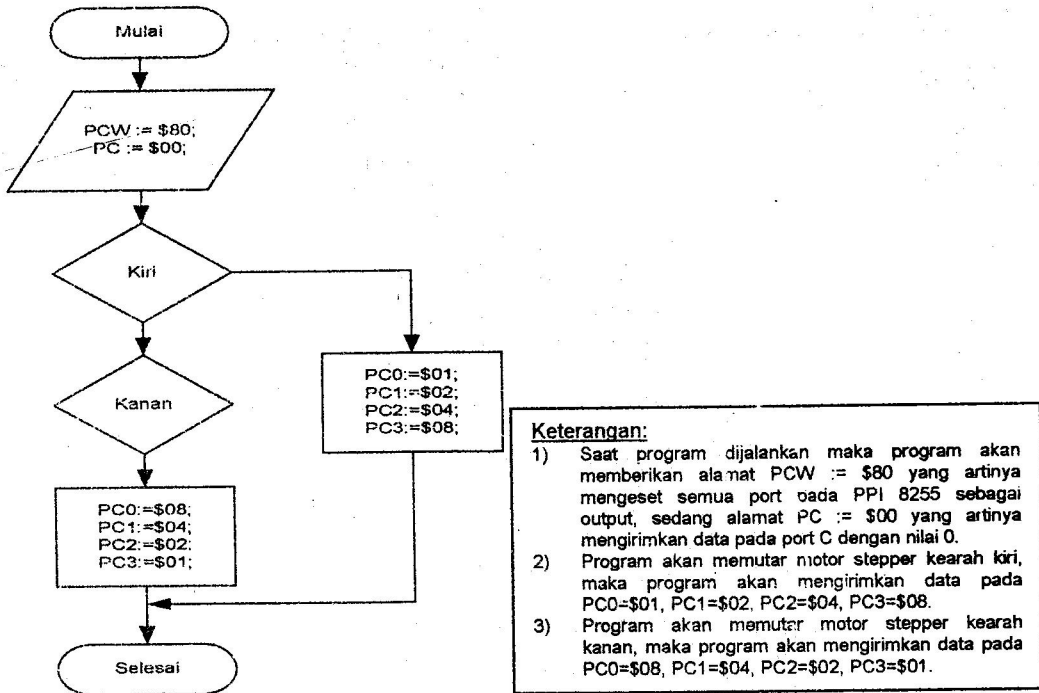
Mulai

PCW := \$80;
PC := \$00;

Kiri

Kanan

PC0:=\$01;
PC1:=\$02;
PC2:=\$04;
PC3:=\$08;

PC0:=\$08;
PC1:=\$04;
PC2:=\$02;
PC3:=\$01;

Selesai

Keterangan:
1) Saat program dijalankan maka program akan memberikan alamat PCW := \$80 yang artinya mengeset semua port pada PPI 8255 sebagai output, sedang alamat PC := \$00 yang artinya mengirimkan data pada port C dengan nilai 0.
2) Program akan memutar motor stepper kearah kiri, maka program akan mengirimkan data pada PC0=\$01, PC1=\$02, PC2=\$04, PC3=\$08.
3) Program akan memutar motor stepper kearah kanan, maka program akan mengirimkan data pada PC0=\$08, PC1=\$04, PC2=\$02, PC3=\$01.